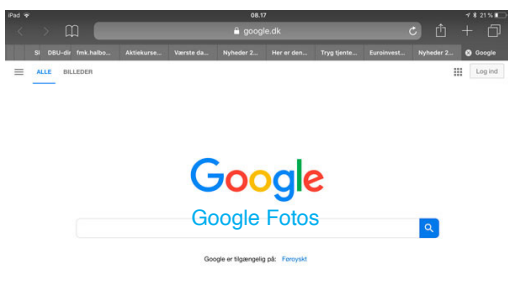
iPad

08.17

21 %

google.dk

Si DBU-div fmk.halbo... Aktiekurse... Værste da... Nyheder 2... Her er den... Tryg tjente... Euroinvest... Nyheder 2... Google

ALLE BILLEDER

Log ind

Google

Google Fotos

Google er tilgængelig på: Føroyskt